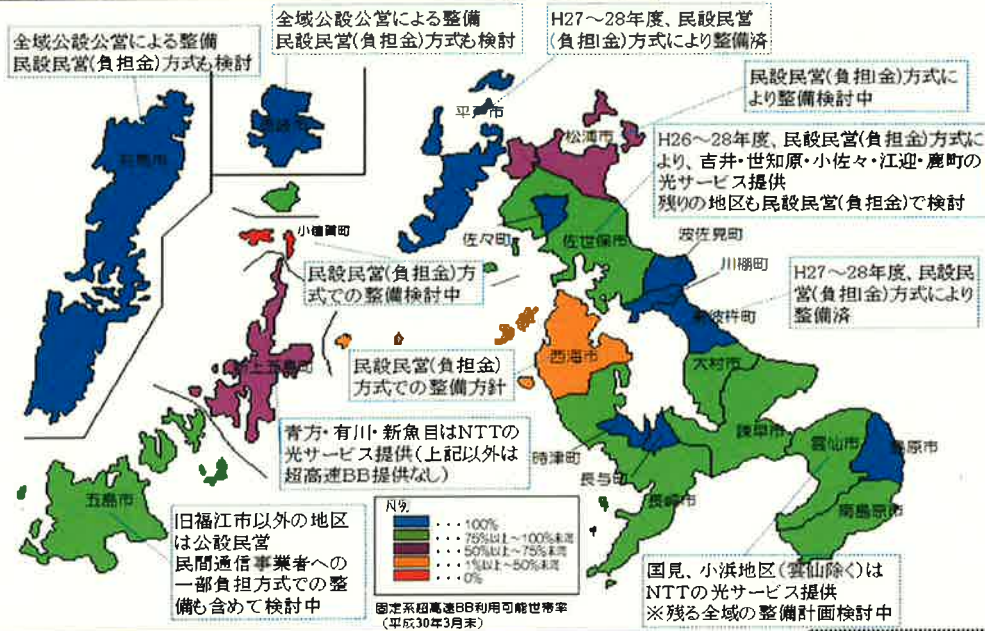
全域公設公営による整備
民設民営(負担金)方式も検討

全域公設公営による整備
民設民営(負担金)方式も検討

H27～28年度、民設民営(負担金)方式により整備済

民設民営(負担金)方式により整備検討中

H26～28年度、民設民営(負担金)方式により、吉井・世知原・小佐々・江迎・鹿町の光サービス提供
残りの地区も民設民営(負担金)で検討

対馬市

壱岐市

平戸市

松浦市

小値賀町

佐々町

佐世保市

波佐見町

川棚町

東彼杵町

民設民営(負担金)方式での整備検討中

H27～28年度、民設民営(負担金)方式により整備済

民設民営(負担金)方式での整備方針

西海市

新上五島町

大村市

青方・有川・新魚目はNTTの光サービス提供(上記以外は超高速BB提供なし)

諫早市

雲仙市

島原市

時津町

長与町

長崎市

南島原市

五島市

旧福江市以外の地区は公設民営
民間通信事業者への一部負担方式での整備も含めて検討中

凡例
・・・100%
・・・75%以上～100%未満
・・・50%以上～75%未満
・・・1%以上～50%未満
・・・0%

固定系超高速BB利用可能世帯率
(平成30年3月末)

国見、小浜地区(雲仙除く)はNTTの光サービス提供
※残る全域の整備計画検討中